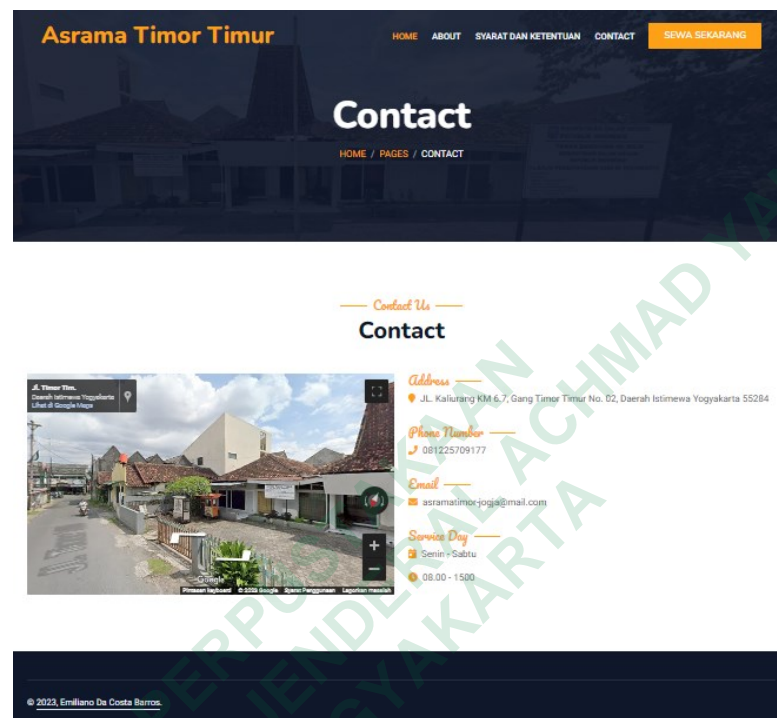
Asrama Timor Timur

HOME ABOUT SYARAT DAN KETENTUAN CONTACT SEWA SEKARANG

Contact

HOME / PAGES / CONTACT

Contact Us

Contact

Jl. Timor Tim.
Daerah Istimewa Yogyakarta
Lihat di Google Maps

Google

Pintasan keyboard © 2023 Google Syarat Penggunaan Laporkan masalah

Address
JL. Kaliurang KM 6.7, Gang Timor Timur No. 02, Daerah Istimewa Yogyakarta 55284

Phone Number
081225709177

Email
asramatimor-jogja@mail.com

Service Day
Senin - Sabtu
08.00 - 1500

© 2023, Emiliano Da Costa Barros.

PERPUSTAKAAN JENDERAL ACHMAD YANI YOGYAKARTA